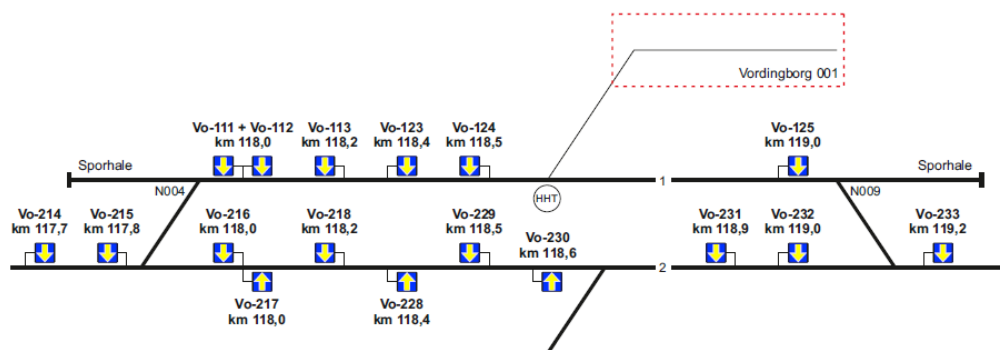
Vordingborg 001

Vo-111 + Vo-112
km 118,0

Vo-113
km 118,2

Vo-123
km 118,4

Vo-124
km 118,5

Vo-125
km 119,0

Sporhale

Sporhale

N004

HHT

1

N009

Vo-214
km 117,7

Vo-215
km 117,8

Vo-216
km 118,0

Vo-218
km 118,2

Vo-229
km 118,5

Vo-230
km 118,6

Vo-231
km 118,9

Vo-232
km 119,0

Vo-233
km 119,2

2

Vo-217
km 118,0

Vo-228
km 118,4